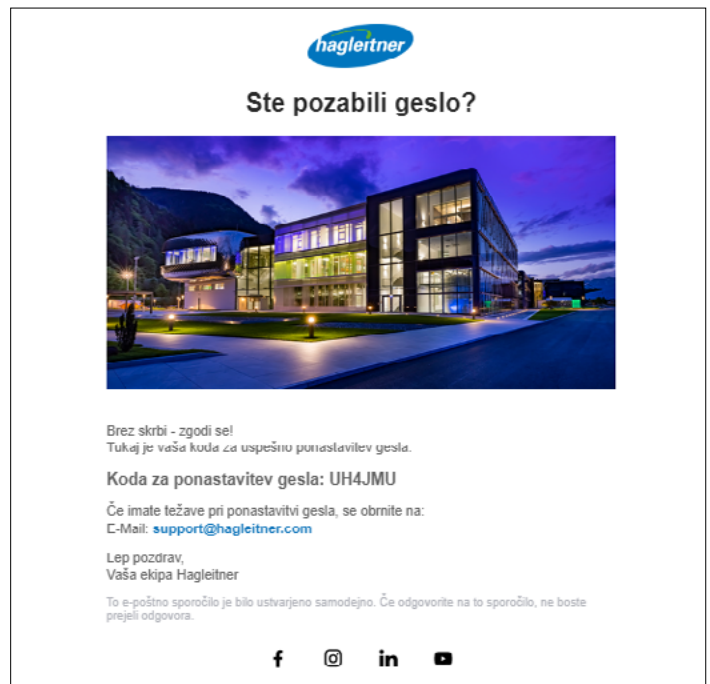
hagleitner

Ste pozabili geslo?

Brez skrbi - zgodi se!
Tukaj je vaša koda za uspešno ponastavitev gesla.

Koda za ponastavitev gesla: UH4JMU

Če imate težave pri ponastavitvi gesla, se obrnite na:
E-Mail: support@hagleitner.com

Lep pozdrav,
Vaša ekipa Hagleitner

To e-poštno sporočilo je bilo ustvarjeno samodejno. Če odgovorite na to sporočilo, ne boste prejeli odgovora.